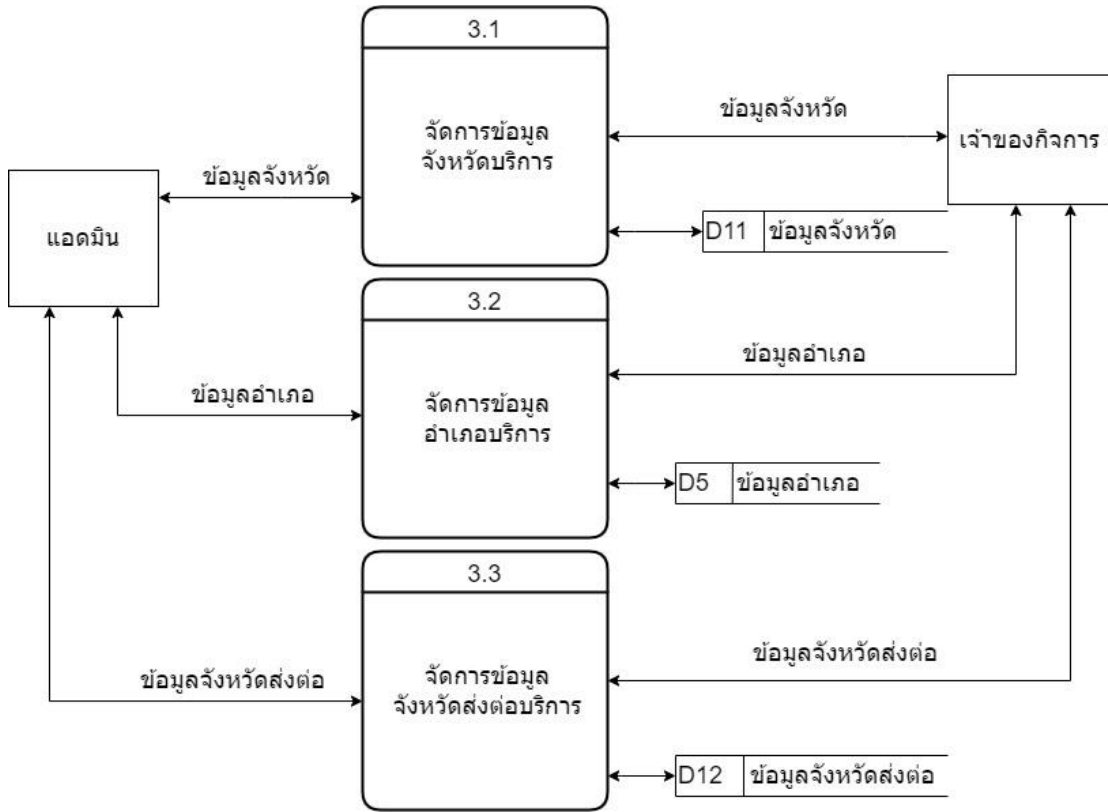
3.1

จัดการข้อมูล จังหวัดบริการ

ข้อมูลจังหวัด

เจ้าของกิจการ

ข้อมูลจังหวัด

แอดมิน

D11 ข้อมูลจังหวัด

3.2

ข้อมูลอำเภอ

ข้อมูลอำเภอ

จัดการข้อมูล อำเภอบริการ

D5 ข้อมูลอำเภอ

3.3

ข้อมูลจังหวัดส่งต่อ

ข้อมูลจังหวัดส่งต่อ

จัดการข้อมูล จังหวัดส่งต่อบริการ

D12 ข้อมูลจังหวัดส่งต่อ